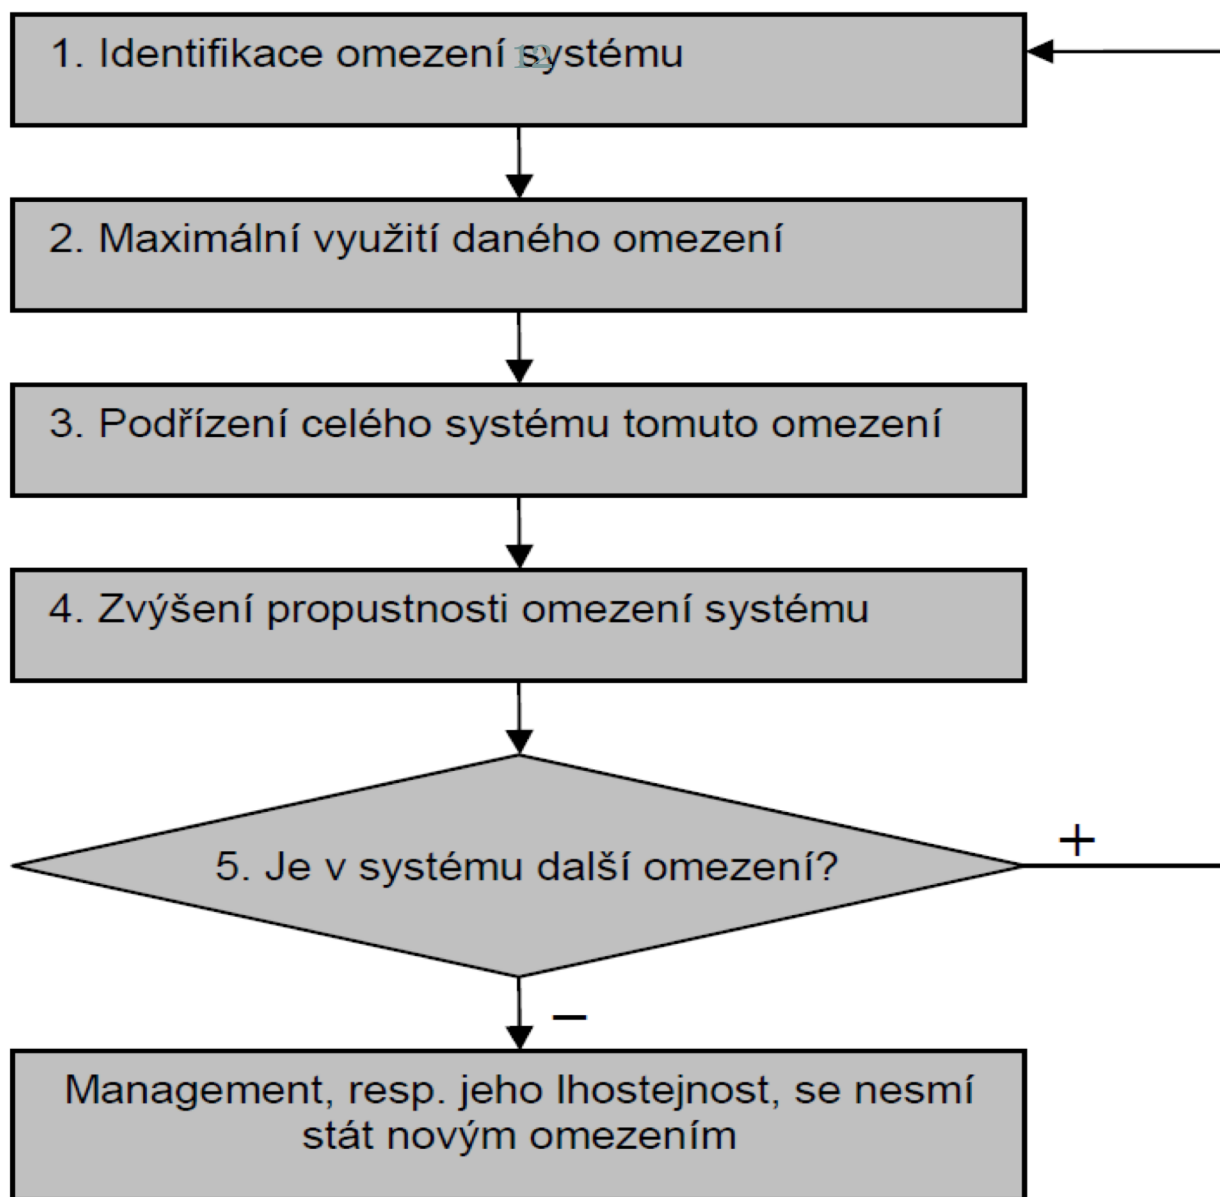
1. Identifikace omezení systému

2. Maximální využití daného omezení

3. Podřízení celého systému tomuto omezení

4. Zvýšení propustnosti omezení systému

5. Je v systému další omezení?

+

–

Management, resp. jeho lhostejnost, se nesmí stát novým omezením